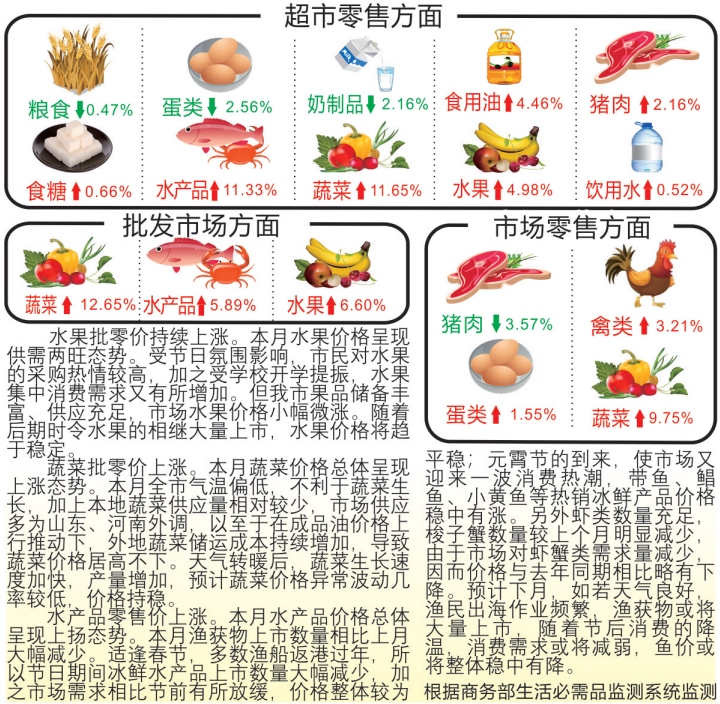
超市零售方面

粮食⬇0.47%
蛋类⬇2.56%
奶制品⬇2.16%
食用油⬆4.46%
猪肉⬆2.16%
食糖⬆0.66%
水产品⬆11.33%
蔬菜⬆11.65%
水果⬆4.98%
饮用水⬆0.52%

批发市场方面

蔬菜⬆12.65%
水产品⬆5.89%
水果⬆6.60%

市场零售方面

猪肉⬇3.57%
禽类⬆3.21%
蛋类⬆1.55%
蔬菜⬆9.75%

水果批零价持续上涨。本月水果价格呈现供需两旺态势。受节日氛围影响，市民对水果的采购热情较高，加之受学校开学提振，水果集中消费需求又有所增加。但我市果品储备丰富、供应充足，市场水果价格小幅微涨。随着后期时令水果的相继大量上市，水果价格将趋于稳定。

蔬菜批零价上涨。本月蔬菜价格总体呈现上涨态势。本月全市气温偏低，不利于蔬菜生长，加上本地蔬菜供应量相对较少，市场供应多为山东、河南外调，以至于在成品油价格上行推动下，外地蔬菜储运成本持续增加，导致蔬菜价格居高不下。天气转暖后，蔬菜生长速度加快，产量增加，预计蔬菜价格异常波动几率较低，价格持稳。

水产品零售价上涨。本月水产品价格总体呈现上扬态势。本月渔获物上市数量相比上月大幅减少。适逢春节，多数渔船返港过年，所以节日期间冰鲜水产品上市数量大幅减少，加之市场需求相比节前有所放缓，价格整体较为平稳；元宵节的到来，使市场又迎来一波消费热潮，带鱼、鲳鱼、小黄鱼等热销冰鲜产品价格稳中有涨。另外虾类数量充足，梭子蟹数量较上个月明显减少，由于市场对虾蟹类需求量减少，因而价格与去年同期相比略有下降。预计下月，如若天气良好，渔民出海作业频繁，渔获物或将大量上市，随着节后消费的降温，消费需求或将减弱，鱼价或将整体稳中有降。

根据商务部生活必需品监测系统监测